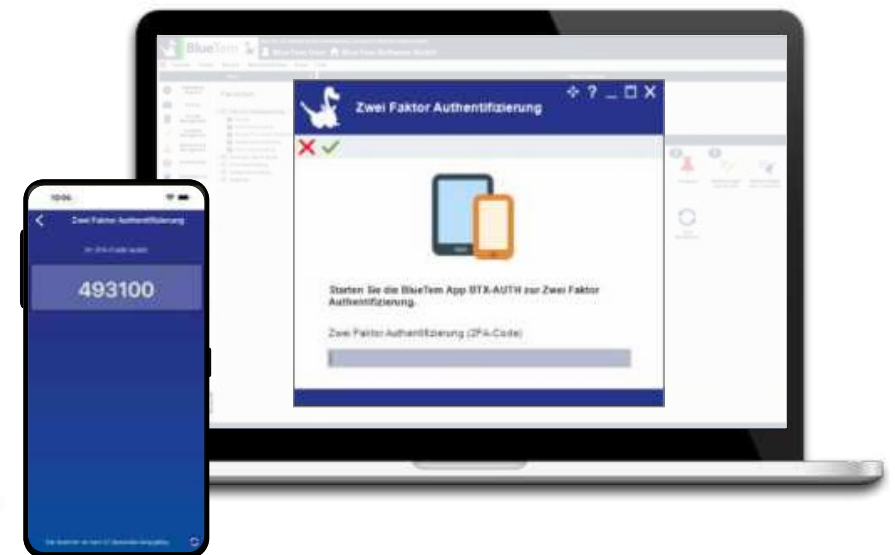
BlueTem

Zwei Faktor Authentifizierung

? _ □ X

Starten Sie die BlueTem App BTX-AUTH zur Zwei Faktor Authentifizierung.

Zwei Faktor Authentifizierung (2FA-Code)

10:06

Zwei Faktor Authentifizierung

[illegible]

493100

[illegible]